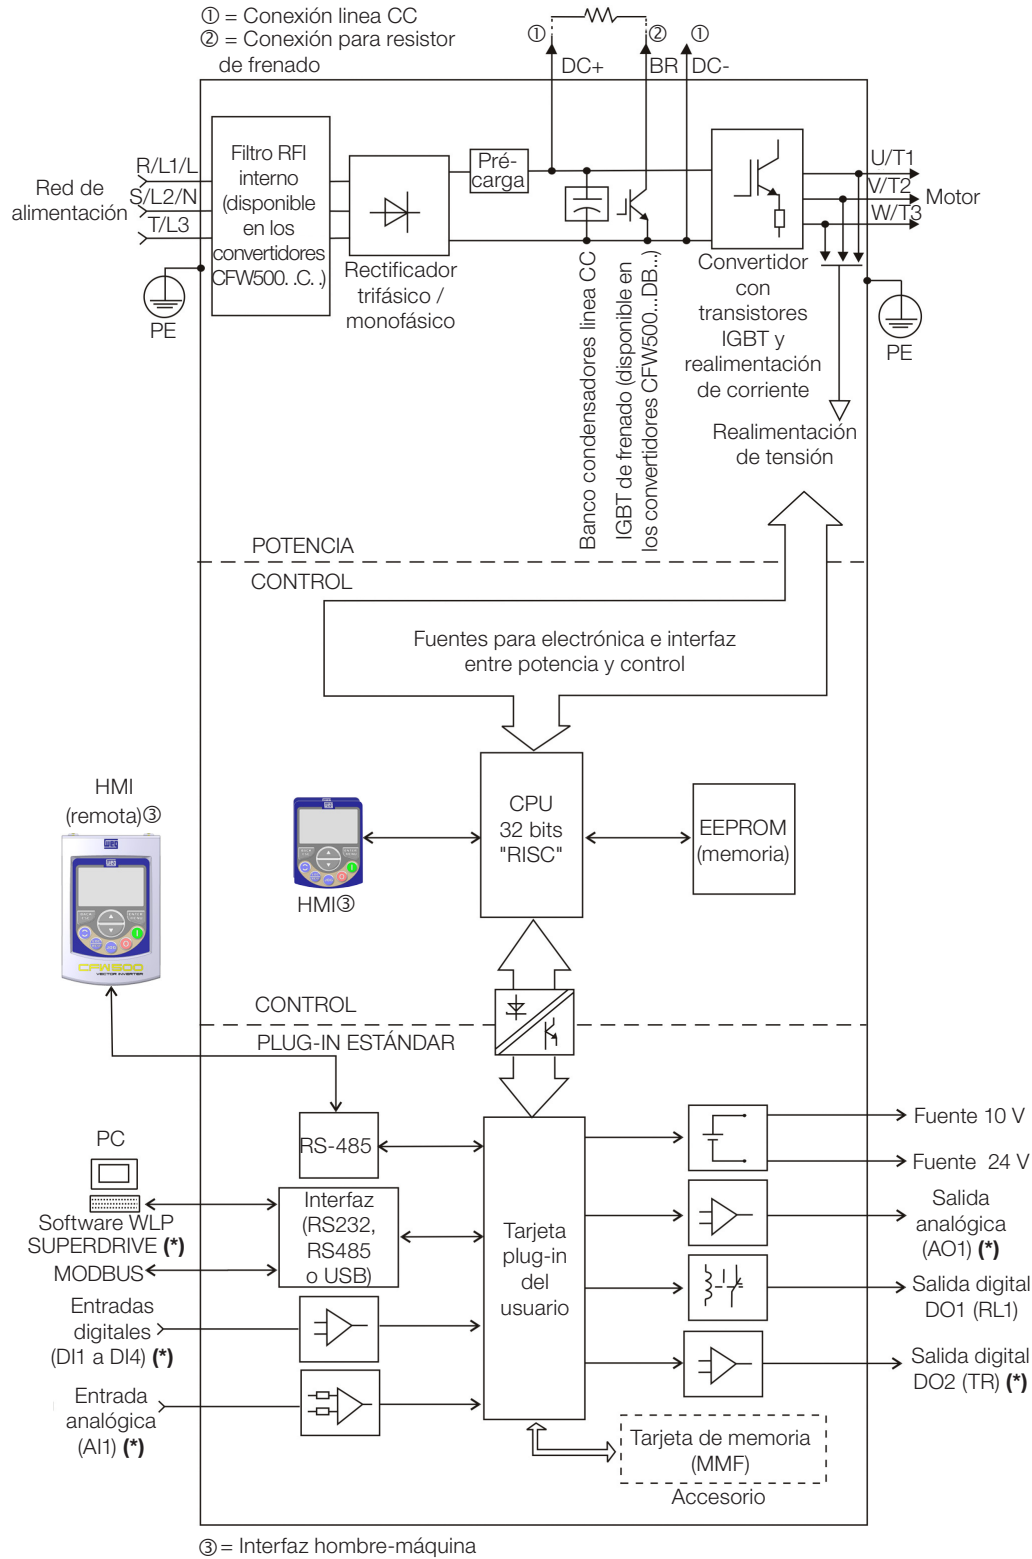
① = Conexión linea CC
② = Conexión para resistor de frenado

①
②
①
DC+
BR
DC-

Red de alimentación
R/L1/L
S/L2/N
T/L3
PE

Filtro RFI interno (disponible en los convertidores CFW500. .C. .)

Rectificador trifásico / monofásico

Pré-carga

Banco condensadores linea CC

IGBT de frenado (disponible en los convertidores CFW500...DB...)

Convertidor con transistores IGBT y realimentación de corriente

U/T1
V/T2
W/T3
Motor
PE

Realimentación de tensión

POTENCIA
CONTROL

Fuentes para electrónica e interfaz entre potencia y control

HMI (remota)③

CPU 32 bits "RISC"

EEPROM (memoria)

HMI③

CONTROL
PLUG-IN ESTÁNDAR

PC
Software WLP
SUPERDRIVE (*)
MODBUS

RS-485

Interfaz (RS232, RS485 o USB)

Entradas digitales (DI1 a DI4) (*)

Entrada analógica (AI1) (*)

Tarjeta plug-in del usuario

Fuente 10 V
Fuente 24 V
Salida analógica (AO1) (*)
Salida digital DO1 (RL1)
Salida digital DO2 (TR) (*)

Tarjeta de memoria (MMF)
Accesorio

③ = Interfaz hombre-máquina